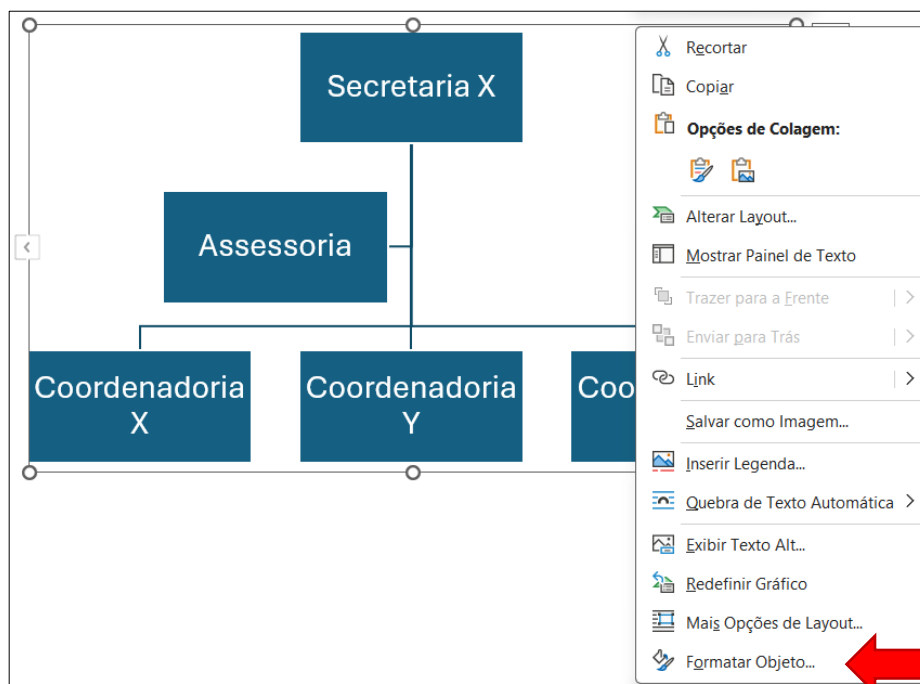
Secretaria X

Assessoria

Coordenadoria X

Coordenadoria Y

Coo

Recortar
Copiar
Opções de Colagem:
Alterar Layout...
Mostrar Painel de Texto
Trazer para a Frente
Enviar para Trás
Link
Salvar como Imagem...
Inserir Legenda...
Quebra de Texto Automática
Exibir Texto Alt...
Redefinir Gráfico
Mais Opções de Layout...
Formatar Objeto...